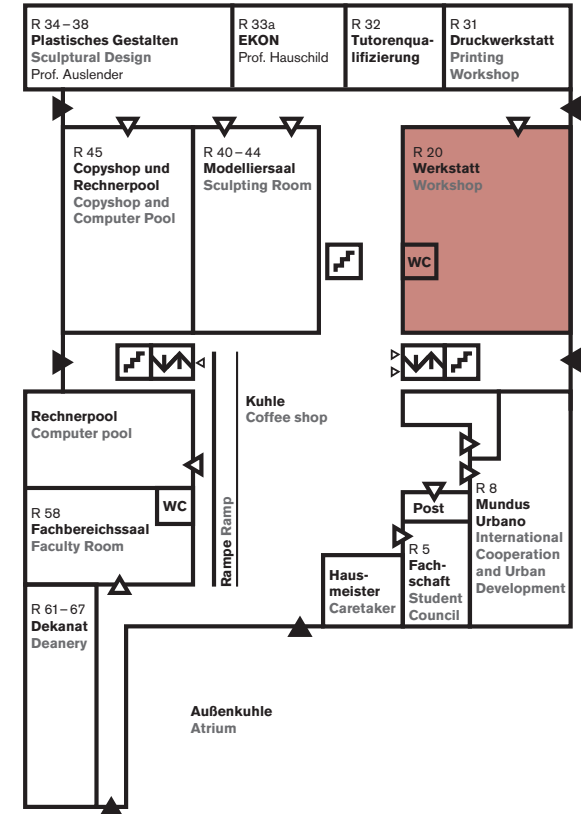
R 34 – 38
Plastisches Gestalten
Sculptural Design
Prof. Auslender

R 33a
EKON
Prof. Hauschild

R 32
Tutorenqualifizierung

R 31
Druckwerkstatt
Printing Workshop

R 45
Copyshop und Rechnerpool
Copyshop and Computer Pool

R 40 – 44
Modelliersaal
Sculpting Room

R 20
Werkstatt
Workshop

WC

Kuhle
Coffee shop

Rechnerpool
Computer pool

WC

R 58
Fachbereichssaal
Faculty Room

Rampe Ramp

Post

R 8
Mundus Urbano
International Cooperation and Urban Development

R 5
Fachschaft
Student Council

Hausmeister
Caretaker

R 61 – 67
Dekanat
Deanery

Außenkuhle
Atrium